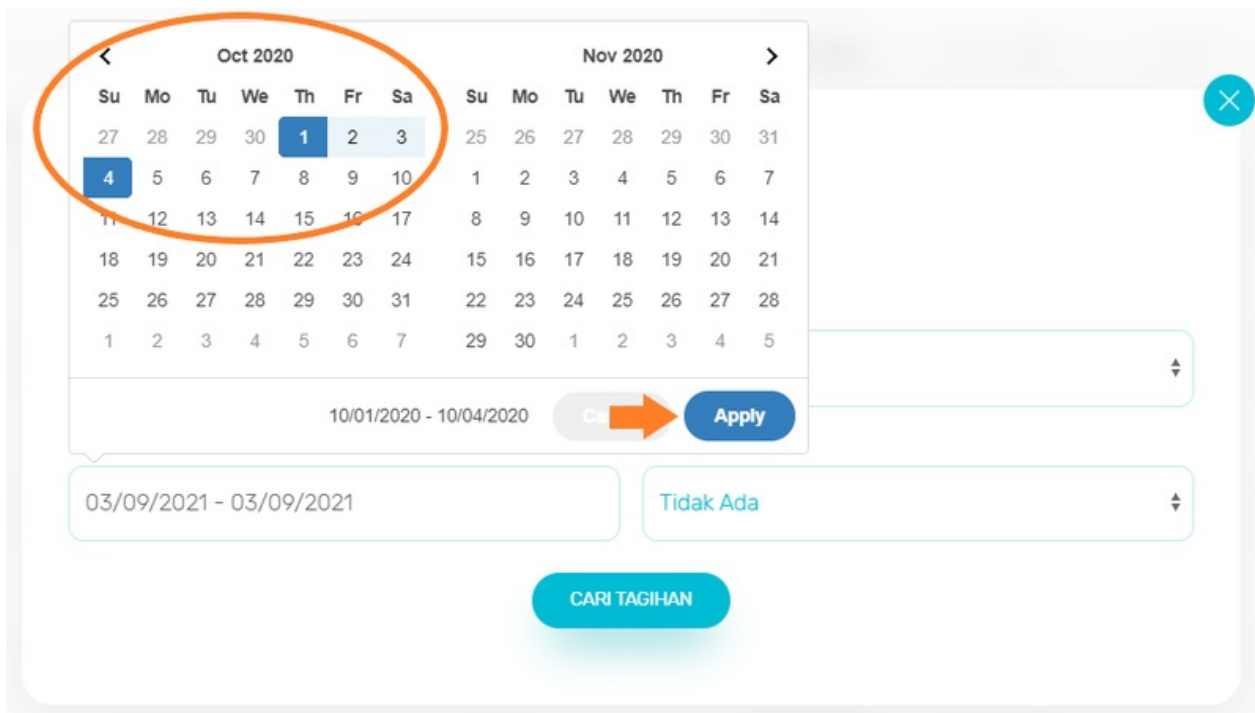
Oct 2020

| Su | Mo | Tu | We | Th | Fr | Sa |
|---|---|---|---|---|---|---|
| 27 | 28 | 29 | 30 | 1 | 2 | 3 |
| 4 | 5 | 6 | 7 | 8 | 9 | 10 |
| 11 | 12 | 13 | 14 | 15 | 16 | 17 |
| 18 | 19 | 20 | 21 | 22 | 23 | 24 |
| 25 | 26 | 27 | 28 | 29 | 30 | 31 |
| 1 | 2 | 3 | 4 | 5 | 6 | 7 |

Nov 2020

| Su | Mo | Tu | We | Th | Fr | Sa |
|---|---|---|---|---|---|---|
| 25 | 26 | 27 | 28 | 29 | 30 | 31 |
| 1 | 2 | 3 | 4 | 5 | 6 | 7 |
| 8 | 9 | 10 | 11 | 12 | 13 | 14 |
| 15 | 16 | 17 | 18 | 19 | 20 | 21 |
| 22 | 23 | 24 | 25 | 26 | 27 | 28 |
| 29 | 30 | 1 | 2 | 3 | 4 | 5 |

10/01/2020 - 10/04/2020 Ca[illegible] Apply

03/09/2021 - 03/09/2021

Tidak Ada

CARI TAGIHAN